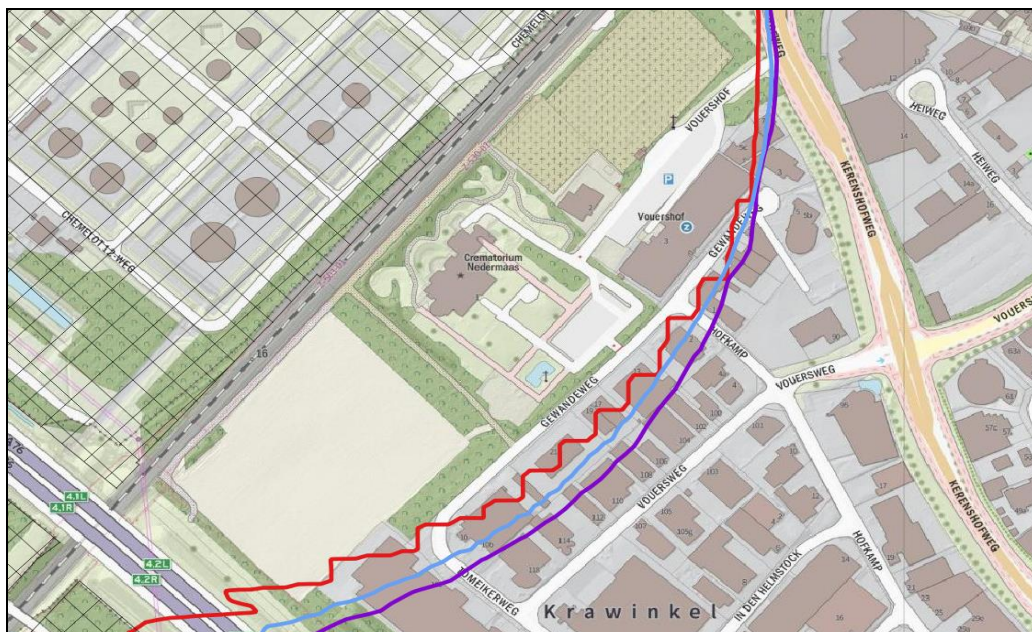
CHEMELOT
CHEMELOT 12.WEG
16
Crematorium Nedermaas
Vouershof
VOUERSHOF
P
GEWANDEWEG
GEWANDEWEG
HOFKAMP
VOUERSWEG
VOUERSWEG
VOUERSWEG
KERENSHOFWEG
KERENSHOFWEG
HEIWEG
HEIWEG
HOFKAMP
IN DEN HELMSTOCK
ZOMEIKERWEG
Krawinkel
4.1L
4.1R
4.2L
4.2R
76
12
14
3
2
9b
90
96
101
103
105
105a
107
100
102
104
106
108
110
112
114
116
118
8
34
36
17
19
21
23
25
29c
57c
63
4
6